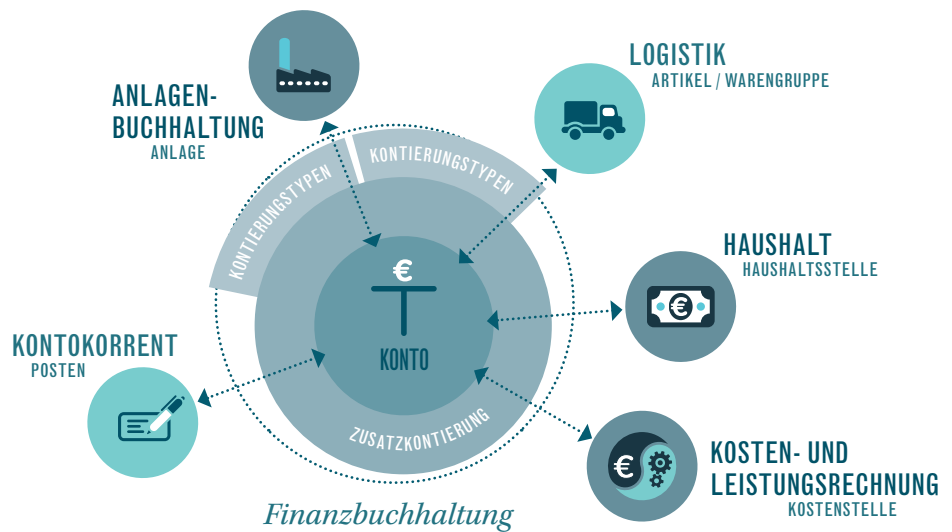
ANLAGEN-
BUCHHALTUNG
ANLAGE

LOGISTIK
ARTIKEL / WARENGRUPPE

KONTIERUNGSTYPEN

KONTIERUNGSTYPEN

€

KONTO

HAUSHALT
HAUSHALTSSTELLE

KONTOKORRENT
POSTEN

ZUSATZKONTIERUNG

€

€

KOSTEN- UND
LEISTUNGSRECHNUNG
KOSTENSTELLE

Finanzbuchhaltung